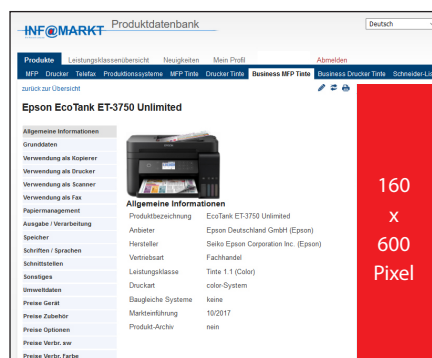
INFOMARKT Produktdatenbank

Deutsch

Produkte Leistungsklassenübersicht Neuigkeiten Mein Profil Abmelden

MFP Drucker Telefax Produktionssysteme MFP Tinte Drucker Tinte Business MFP Tinte Business Drucker Tinte Schneider-Lis

zurück zur Übersicht

Epson EcoTank ET-3750 Unlimited

Allgemeine Informationen
Grunddaten
Verwendung als Kopierer
Verwendung als Drucker
Verwendung als Scanner
Verwendung als Fax
Papiermanagement
Ausgabe / Verarbeitung
Speicher
Schriften / Sprachen
Schnittstellen
Sonstiges
Umweltdaten
Preise Gerät
Preise Zubehör
Preise Optionen
Preise Verbr. sw
Preise Verbr. Farbe

Allgemeine Informationen

| | |
|---|---|
| Produktbezeichnung | EcoTank ET-3750 Unlimited |
| Anbieter | Epson Deutschland GmbH (Epson) |
| Hersteller | Seiko Epson Corporation Inc. (Epson) |
| Vertriebsart | Fachhandel |
| Leistungsklasse | Tinte 1.1 (Color) |
| Druckart | color-System |
| Baugleiche Systeme | keine |
| Markteinführung | 10/2017 |
| Produkt-Archiv | nein |

160
x
600
Pixel